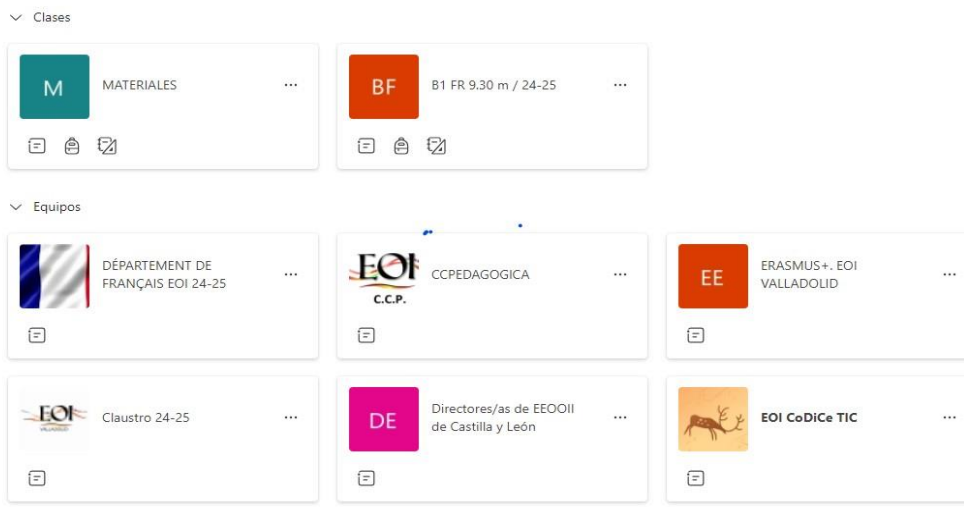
Clases

M

MATERIALES

...

BF

B1 FR 9.30 m / 24-25

...

Equipos

DÉPARTEMENT DE FRANÇAIS EOI 24-25

...

EOI
C.C.P.

CCPEDAGOGICA

...

EE

ERASMUS+. EOI VALLADOLID

...

EOI

Claustro 24-25

...

DE

Directores/as de EEOOII de Castilla y León

...

EOI CoDiCe TIC

...